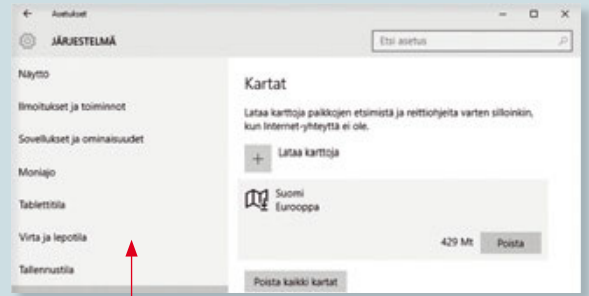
← Asetukset

JÄRJESTELMÄ

Etsi asetus

Näyttö

Ilmoitukset ja toiminnot

Sovellukset ja ominaisuudet

Moniajo

Tablettitila

Virta ja lepotila

Tallennustila

Kartat

Lataa karttoja paikkojen etsimistä ja reittiohjeita varten silloinkin, kun Internet-yhteyttä ei ole.

+ Lataa karttoja

Suomi
Eurooppa

429 Mt Poista

Poista kaikki kartat